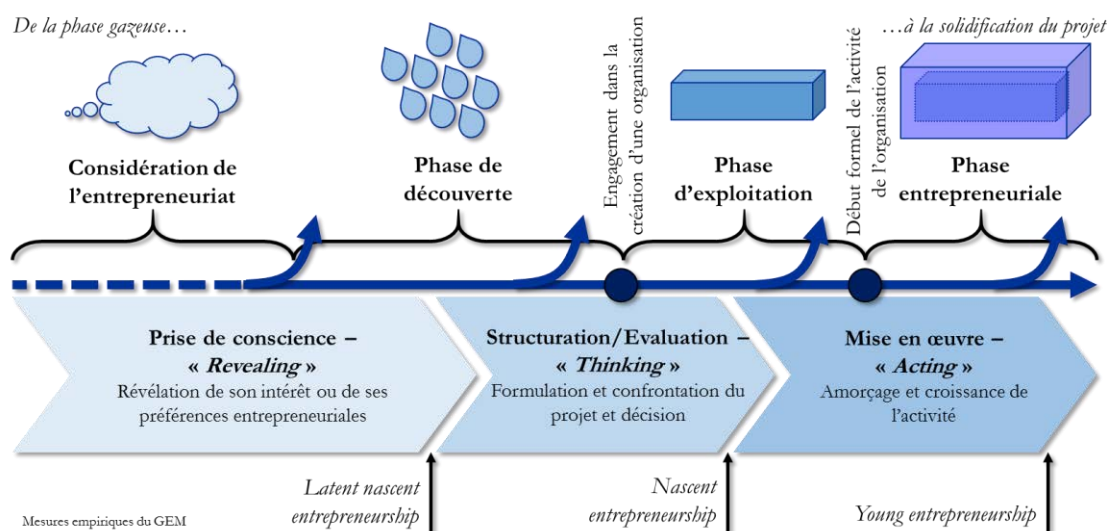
De la phase gazeuse…

…à la solidification du projet

Considération de l'entrepreneuriat

Phase de découverte

Engagement dans la création d'une organisation

Phase d'exploitation

Début formel de l'activité de l'organisation

Phase entrepreneuriale

Prise de conscience – « Revealing »
Révélation de son intérêt ou de ses préférences entrepreneuriales

Structuration/Evaluation – « Thinking »
Formulation et confrontation du projet et décision

Mise en œuvre – « Acting »
Amorçage et croissance de l'activité

Mesures empiriques du GEM

Latent nascent entrepreneurship

Nascent entrepreneurship

Young entrepreneurship